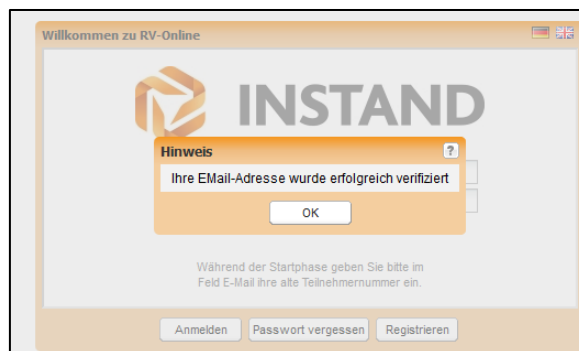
Willkommen zu RV-Online

INSTAND

Hinweis

?

Ihre EMail-Adresse wurde erfolgreich verifiziert

OK

Während der Startphase geben Sie bitte im Feld E-Mail ihre alte Teilnehmernummer ein.

Anmelden

Passwort vergessen

Registrieren